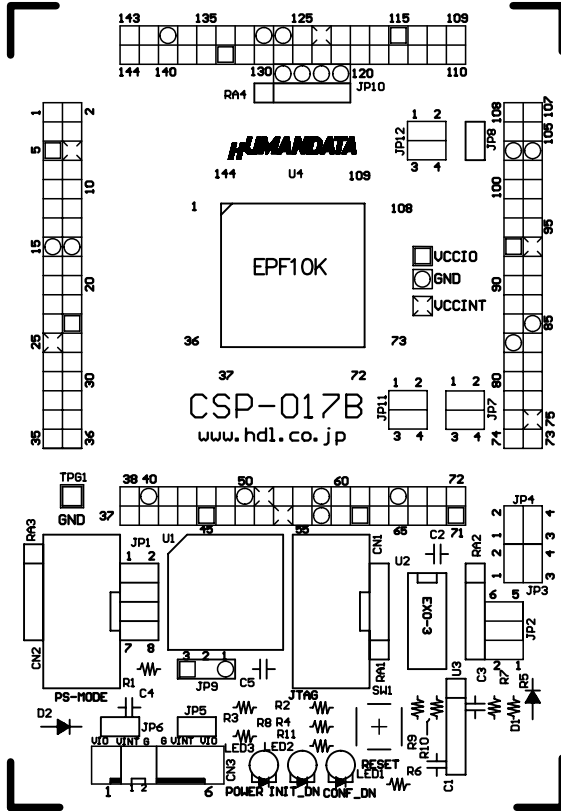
143
135
125
115
109
144
140
130
120
110
RA4
JP10
1
2
5
10
15
20
25
30
35
36
JP12
1 2
3 4
JP8
108
107
105
106
100
95
90
85
80
75
74
73
HUMANDATA
144
U4
109
1
108
EPF10K
VCCIO
GND
VCCINT
36
73
37
72
JP11
1 2
3 4
JP7
1 2
3 4
CSP-017B
www.hdl.co.jp
TPG1
GND
38
40
50
60
72
37
45
55
65
71
JP4
4
2
4
3
1
3
JP3
RA3
JP1
1 2
U1
CN1
C2
U2
RA2
6 5
EXO-3
JP2
7 8
RA1
2 1
CN2
R1
3 2 1
JP9
C5
JTAG
SW1
U3
C3
R7
R5
PS-MODE
C4
D2
JP6
JP5
R3
R8
R2
R4
R11
R9
R10
D1
VIO VINT G
G VINT VIO
LED3
LED2
RESET
LED1
R6
C1
CN3
1 1 2
6
POWER
INIT_DN
CONF_DN